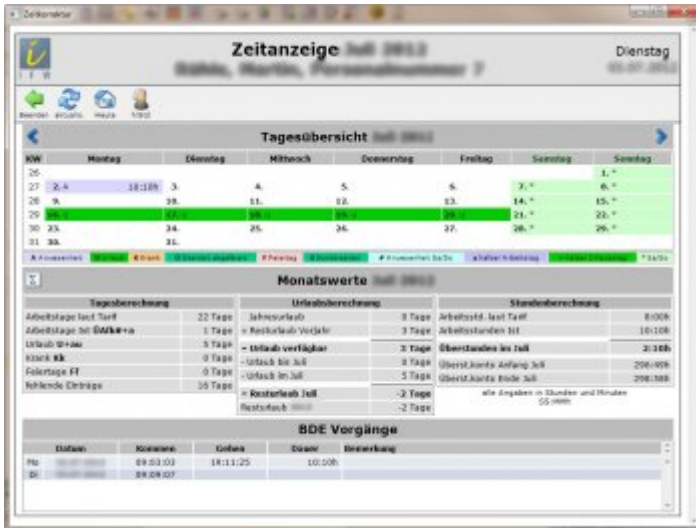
Zeitkonektor

IFR

Zeitanzeige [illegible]

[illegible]

Dienstag

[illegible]

Beenden aktuell Heute Mitarb

Tagesübersicht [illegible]

| KW | Montag | Dienstag | Mittwoch | Donnerstag | Freitag | Samstag | Sonntag |
|---|---|---|---|---|---|---|---|
| 26 | | | | | | | 1. * |
| 27 | 2. A 10:10h | 3. | 4. | 5. | 6. | 7. * | 8. * |
| 28 | 9. | 10. | 11. | 12. | 13. | 14. * | 15. * |
| 29 | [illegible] | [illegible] | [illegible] | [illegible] | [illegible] | 21. * | 22. * |
| 30 | 23. | 24. | 25. | 26. | 27. | 28. * | 29. * |
| 31 | 30. | 31. | | | | | |

A Anwesenheit | U Urlaub | K Krank | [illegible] | F Feiertag | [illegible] | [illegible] | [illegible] | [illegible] | * Sa/So

Monatswerte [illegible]

| Tagesberechnung | |
|---|---|
| Arbeitstage laut Tarif | 22 Tage |
| Arbeitstage Ist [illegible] | 1 Tage |
| Urlaub U+au | 5 Tage |
| Krank Kk | 0 Tage |
| Feiertage Ff | 0 Tage |
| fehlende Einträge | 16 Tage |

| Urlaubsberechnung | |
|---|---|
| Jahresurlaub | 0 Tage |
| + Resturlaub Vorjahr | 3 Tage |
| = Urlaub verfügbar | 3 Tage |
| - Urlaub bis Juli | 0 Tage |
| - Urlaub im Juli | 5 Tage |
| = Resturlaub Juli | -2 Tage |
| Resturlaub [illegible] | -2 Tage |

| Stundenberechnung | |
|---|---|
| Arbeitsstd. laut Tarif | 8:00h |
| Arbeitsstunden Ist | 10:10h |
| Überstunden im Juli | 2:10h |
| Überst.konto Anfang Juli | 296:49h |
| Überst.konto Ende Juli | 298:59h |

alle Angaben in Stunden und Minuten SS:mm

BDE Vorgänge

| | Datum | Kommen | Gehen | Dauer | Bemerkung |
|---|---|---|---|---|---|
| Mo | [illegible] | 09:03:03 | 19:11:25 | 10:10h | |
| Di | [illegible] | 09:09:07 | | | |